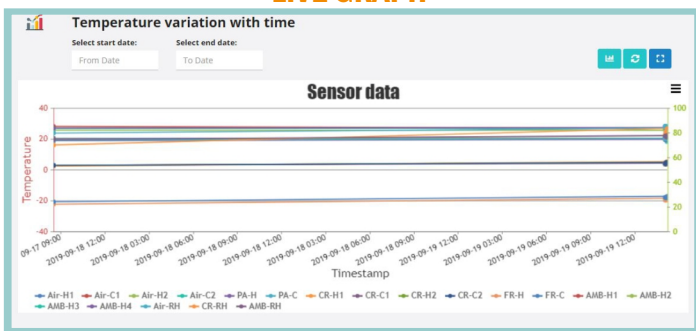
Temperature variation with time

Select start date:
From Date

Select end date:
To Date

Sensor data

Temperature

40
20
0
-20
-40

100
80
60
40
20
0

09-17 09:00
2019-09-18 12:00
2019-09-18 03:00
2019-09-18 06:00
2019-09-18 09:00
2019-09-18 12:00
2019-09-18 03:00
2019-09-18 06:00
2019-09-18 09:00
2019-09-19 12:00
2019-09-19 03:00
2019-09-19 06:00
2019-09-19 09:00
2019-09-19 12:00

Timestamp

Air-H1 Air-C1 Air-H2 Air-C2 PA-H PA-C CR-H1 CR-C1 CR-H2 CR-C2 FR-H FR-C AMB-H1 AMB-H2 AMB-H3 AMB-H4 Air-RH CR-RH AMB-RH